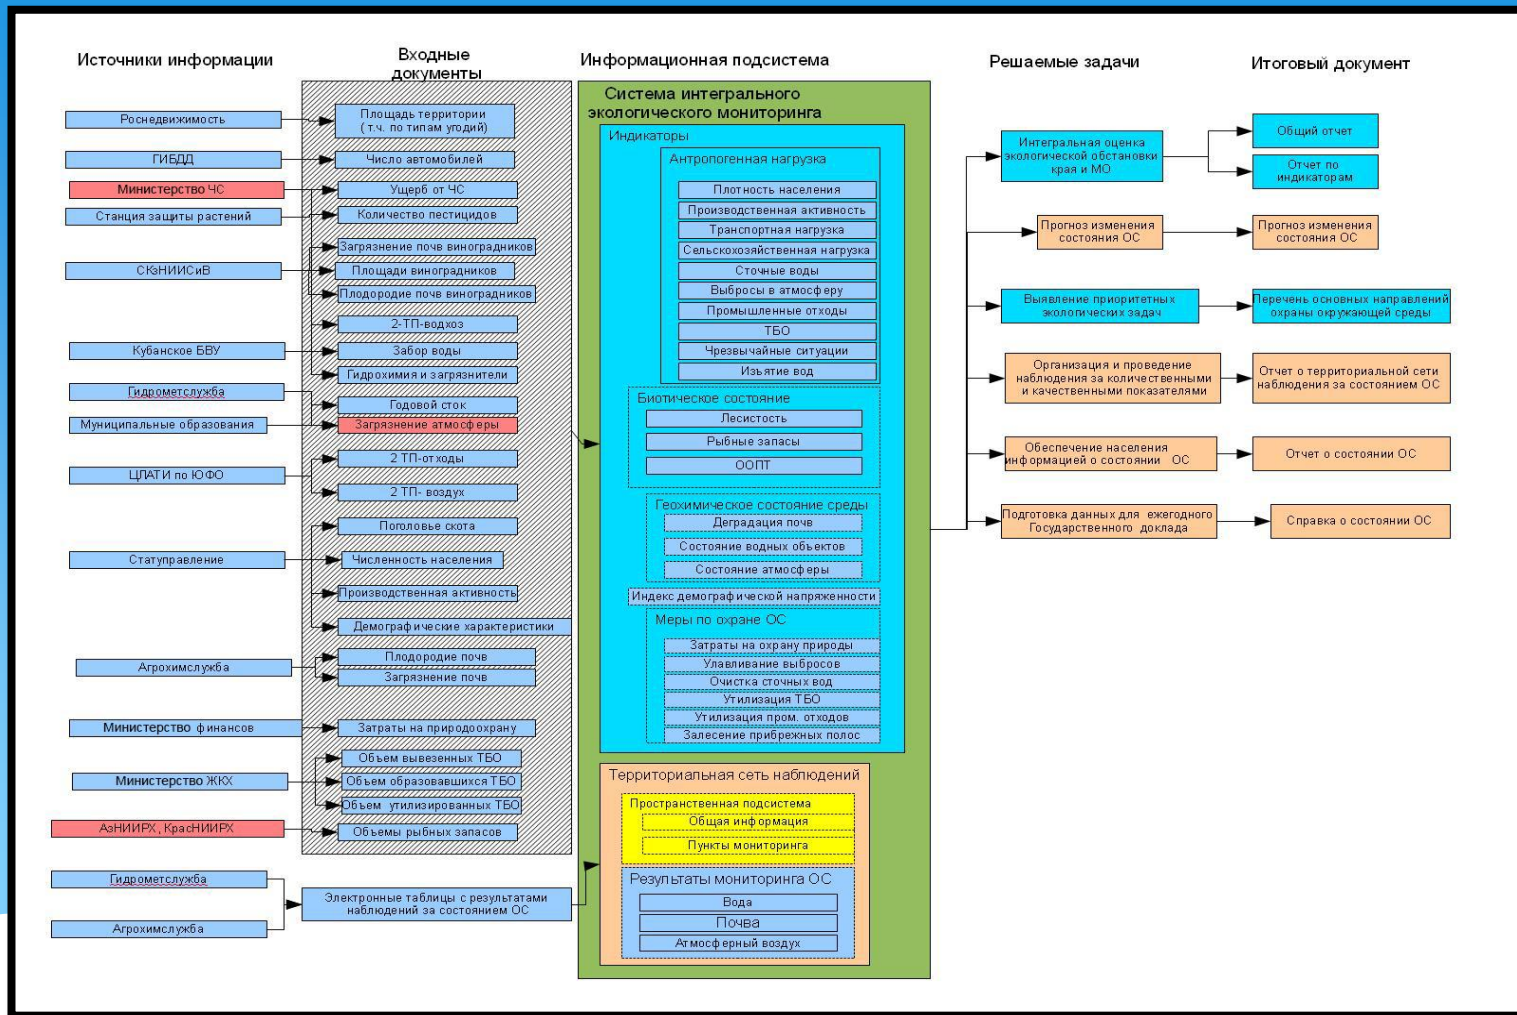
Источники информации

Входные документы

Информационная подсистема

Решаемые задачи

Итоговый документ

Роснедвижимость
ГИБДД
Министерство ЧС
Станция защиты растений
СКзНИИСиВ
Кубанское БВУ
Гидрометслужба
Муниципальные образования
ЦЛАТИ по ЮФО
Статуправление
Агрохимслужба
Министерство финансов
Министерство ЖКХ
АзНИИРХ, КрасНИИРХ
Гидрометслужба
Агрохимслужба

Площадь территории (т.ч. по типам угодий)
Число автомобилей
Ущерб от ЧС
Количество пестицидов
Загрязнение почв виноградников
Площади виноградников
Плодородие почв виноградников
2-ТП-водхоз
Забор воды
Гидрохимия и загрязнители
Годовой сток
Загрязнение атмосферы
2 ТП-отходы
2 ТП- воздух
Поголовье скота
Численность населения
Производственная активность
Демографические характеристики
Плодородие почв
Загрязнение почв
Затраты на природоохрану
Объем вывезенных ТБО
Объем образовавшихся ТБО
Объем утилизированных ТБО
Объемы рыбных запасов
Электронные таблицы с результатами наблюдений за состоянием ОС

Система интегрального экологического мониторинга
Индикаторы
Антропогенная нагрузка
Плотность населения
Производственная активность
Транспортная нагрузка
Сельскохозяйственная нагрузка
Сточные воды
Выбросы в атмосферу
Промышленные отходы
ТБО
Чрезвычайные ситуации
Изъятие вод
Биотическое состояние
Лесистость
Рыбные запасы
ООПТ
Геохимическое состояние среды
Деградация почв
Состояние водных объектов
Состояние атмосферы
Индекс демографической напряженности
Меры по охране ОС
Затраты на охрану природы
Улавливание выбросов
Очистка сточных вод
Утилизация ТБО
Утилизация пром. отходов
Залесение прибрежных полос
Территориальная сеть наблюдений
Пространственная подсистема
Общая информация
Пункты мониторинга
Результаты мониторинга ОС
Вода
Почва
Атмосферный воздух

Интегральная оценка экологической обстановки края и МО
Прогноз изменения состояния ОС
Выявление приоритетных экологических задач
Организация и проведение наблюдения за количественными и качественными показателями
Обеспечение населения информацией о состоянии ОС
Подготовка данных для ежегодного Государственного доклада

Общий отчет
Отчет по индикаторам
Прогноз изменения состояния ОС
Перечень основных направлений охраны окружающей среды
Отчет о территориальной сети наблюдения за состоянием ОС
Отчет о состоянии ОС
Справка о состоянии ОС